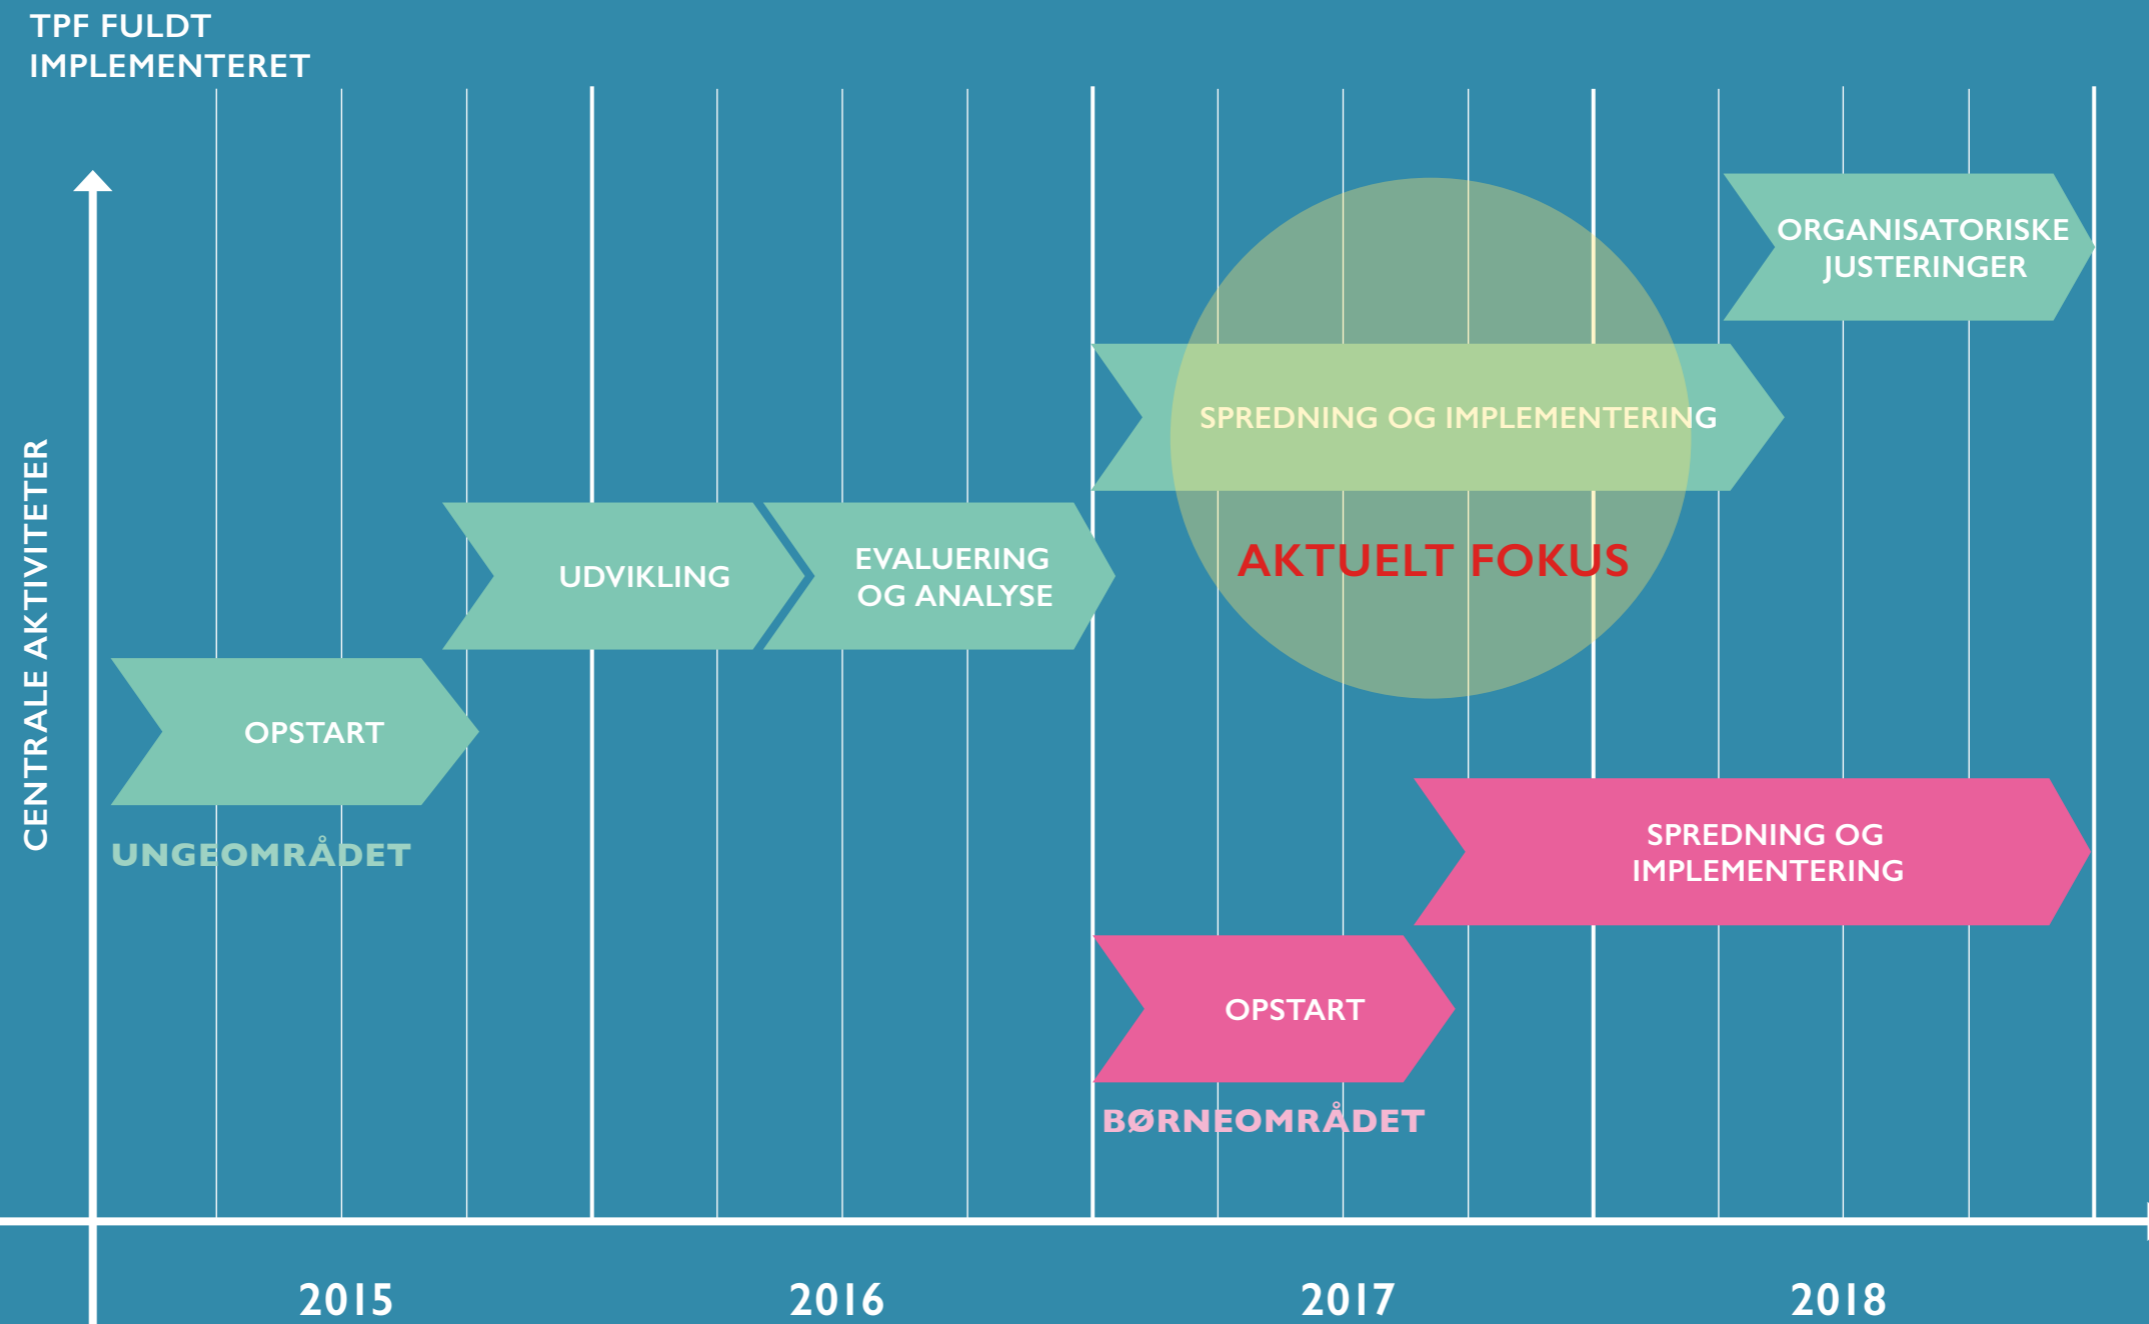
TPF FULDT IMPLEMENTERET

CENTRALE AKTIVITETER

ORGANISATORISKE JUSTERINGER

SPREDNING OG IMPLEMENTERING

UDVIKLING

EVALUERING OG ANALYSE

AKTUELT FOKUS

OPSTART

UNGEOMRÅDET

SPREDNING OG IMPLEMENTERING

OPSTART

BØRNEOMRÅDET

2015

2016

2017

2018